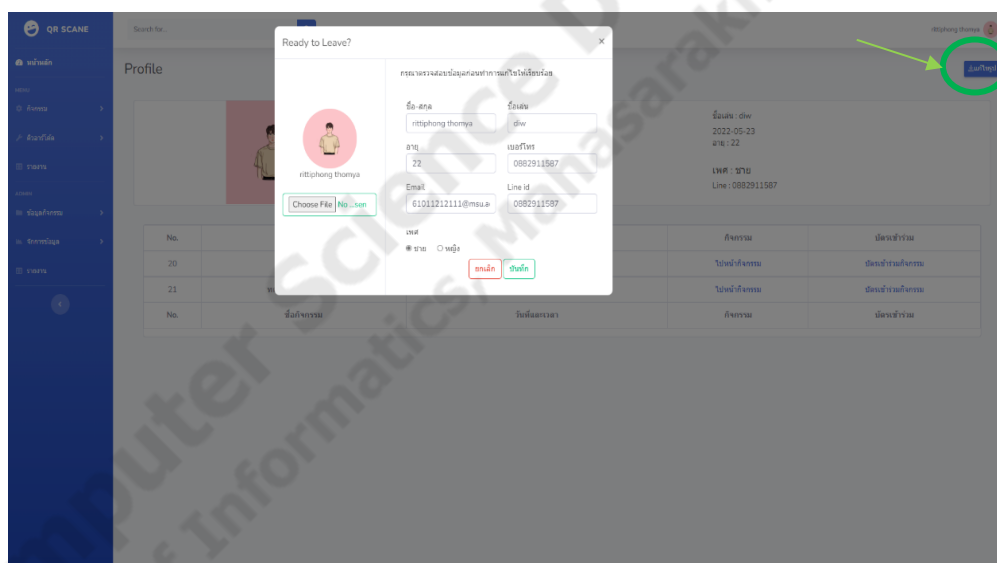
QR SCANE

หน้าหลัก

MENU

กิจกรรม

ตั้งค่าโปรไฟล์

รายงาน

ข้อมูลกิจกรรม

จัดการข้อมูล

รายงาน

Search for...

rittiphong thomya

Profile

แก้ไขข้อมูล

ชื่อเล่น : diw

2022-05-23

อายุ : 22

เพศ : ชาย

Line : 0882911587

Ready to Leave?

×

กรุณาตรวจสอบข้อมูลก่อนทำการแก้ไขให้เรียบร้อย

rittiphong thomya

Choose File No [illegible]sen

ชื่อ-สกุล

rittiphong thomya

ชื่อเล่น

diw

อายุ

22

เบอร์โทร

0882911587

Email

61011212111@msu.a

Line id

0882911587

เพศ

ชาย หญิง

ยกเลิก

บันทึก

| No. | | | กิจกรรม | บัตรเข้าร่วม |
|---|---|---|---|---|
| 20 | | | ไปหน้ากิจกรรม | บัตรเข้าร่วมกิจกรรม |
| 21 | | | ไปหน้ากิจกรรม | บัตรเข้าร่วมกิจกรรม |
| No. | ชื่อกิจกรรม | วันที่และเวลา | กิจกรรม | บัตรเข้าร่วม |

Computer Science D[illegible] of Informatics, Mahasarakh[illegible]